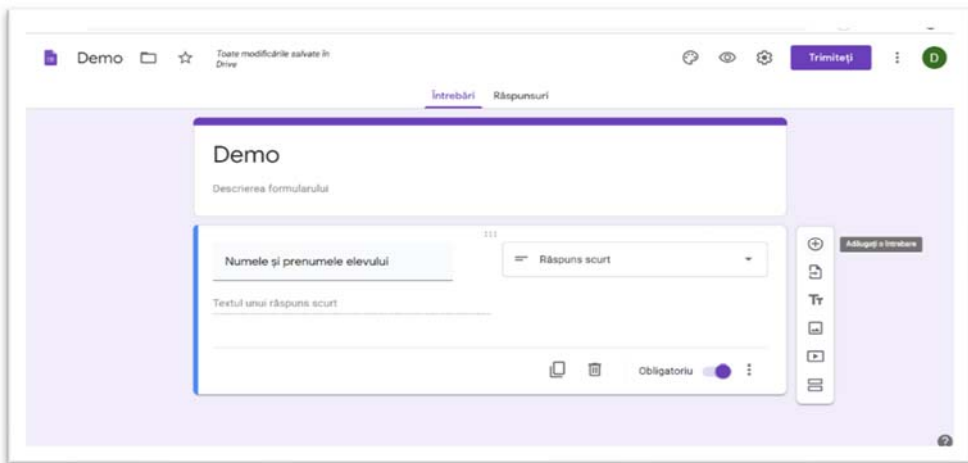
Demo

Toate modificările salvate în Drive

Trimiteți

D

Întrebări Răspunsuri

Demo

Descrierea formularului

Numele și prenumele elevului

Răspuns scurt

Textul unui răspuns scurt

Obligatoriu

Adăugați o întrebare